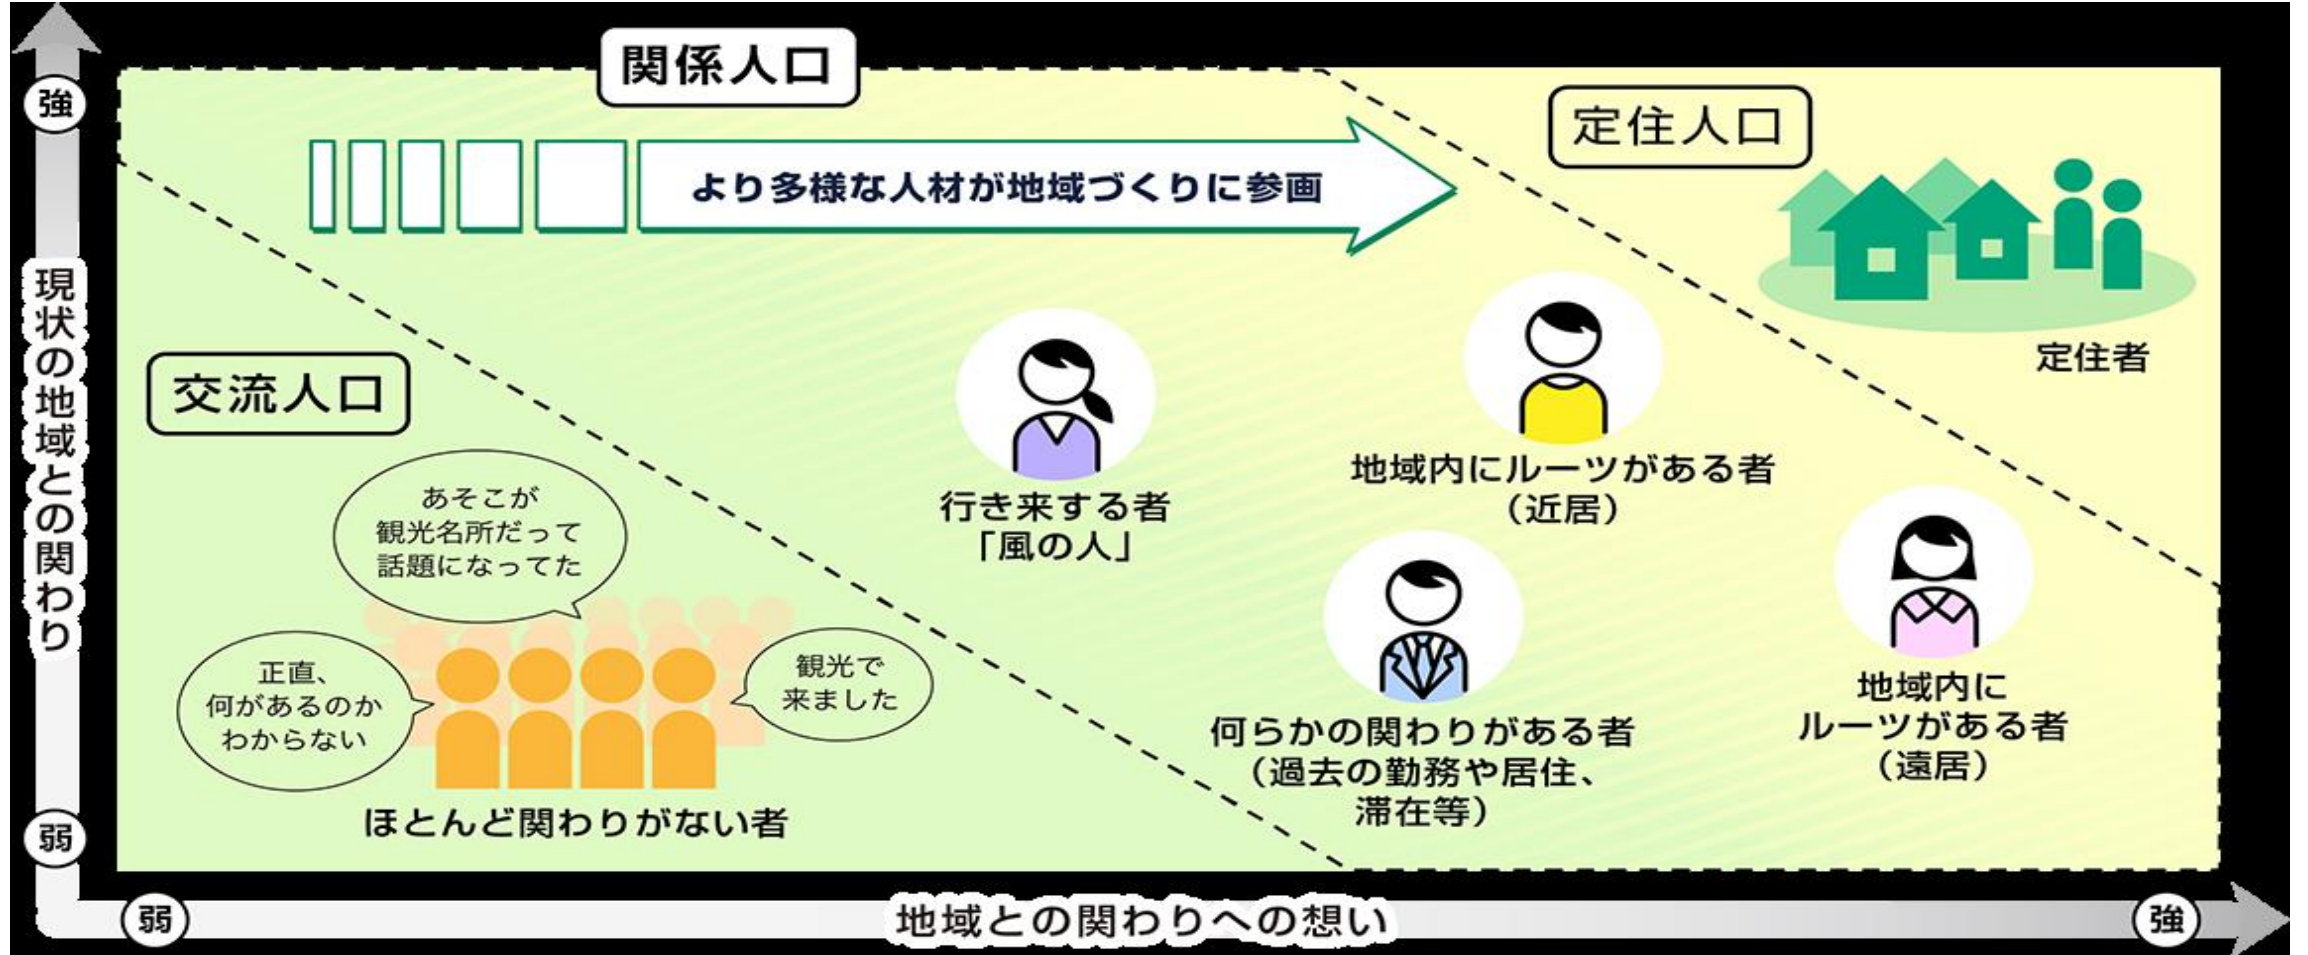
強

現状の地域との関わり

弱

関係人口

より多様な人材が地域づくりに参画

定住人口

定住者

交流人口

行き来する者「風の人」

地域内にルーツがある者（近居）

あそこが観光名所だって話題になってた

正直、何があるのかわからない

観光で来ました

ほとんど関わりがない者

何らかの関わりがある者（過去の勤務や居住、滞在等）

地域内にルーツがある者（遠居）

弱

地域との関わりへの想い

強